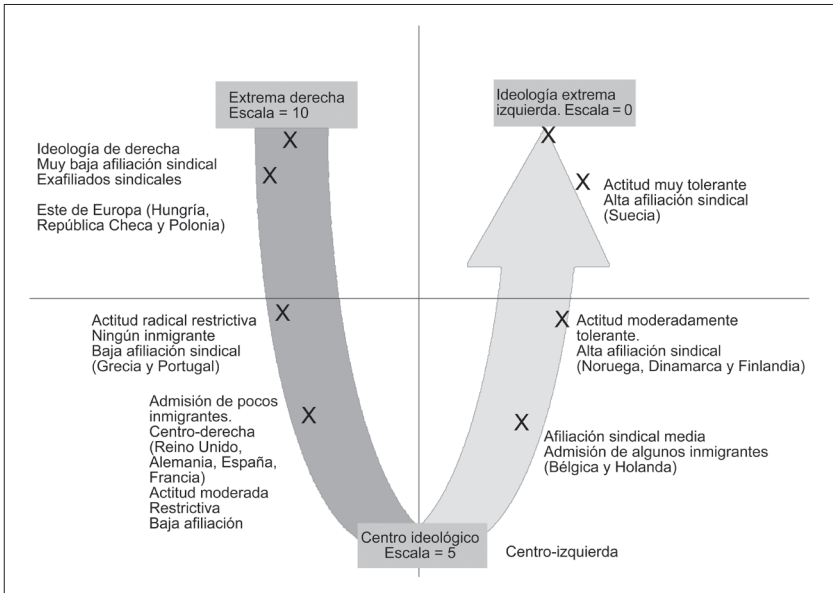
Extrema derecha
Escala = 10

Ideología extrema izquierda. Escala = 0

Ideología de derecha
Muy baja afiliación sindical
Exafiliados sindicales

Este de Europa (Hungría, República Checa y Polonia)

X
X
X

Actitud muy tolerante
Alta afiliación sindical
(Suecia)

Actitud radical restrictiva
Ningún inmigrante
Baja afiliación sindical
(Grecia y Portugal)

X
X

Actitud moderadamente tolerante.
Alta afiliación sindical
(Noruega, Dinamarca y Finlandia)

Admisión de pocos inmigrantes.
Centro-derecha
(Reino Unido, Alemania, España, Francia)
Actitud moderada
Restrictiva
Baja afiliación

X
X

Afiliación sindical media
Admisión de algunos inmigrantes
(Bélgica y Holanda)

Centro ideológico
Escala = 5

Centro-izquierda